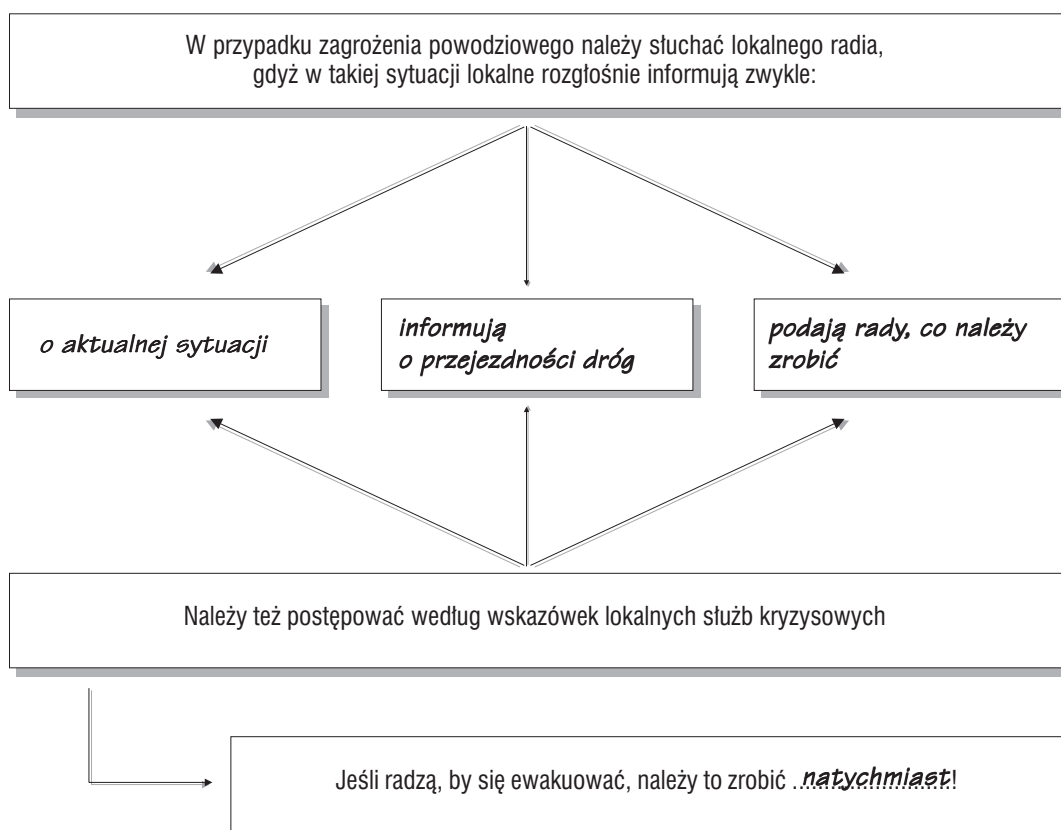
W przypadku zagrożenia powodziowego należy słuchać lokalnego radia, gdyż w takiej sytuacji lokalne rozgłośnie informują zwykle:

o aktualnej sytuacji

informują o przejezdności dróg

podają rady, co należy zrobić

Należy też postępować według wskazówek lokalnych służb kryzysowych

Jeśli radzą, by się ewakuować, należy to zrobić ..natychmiast!